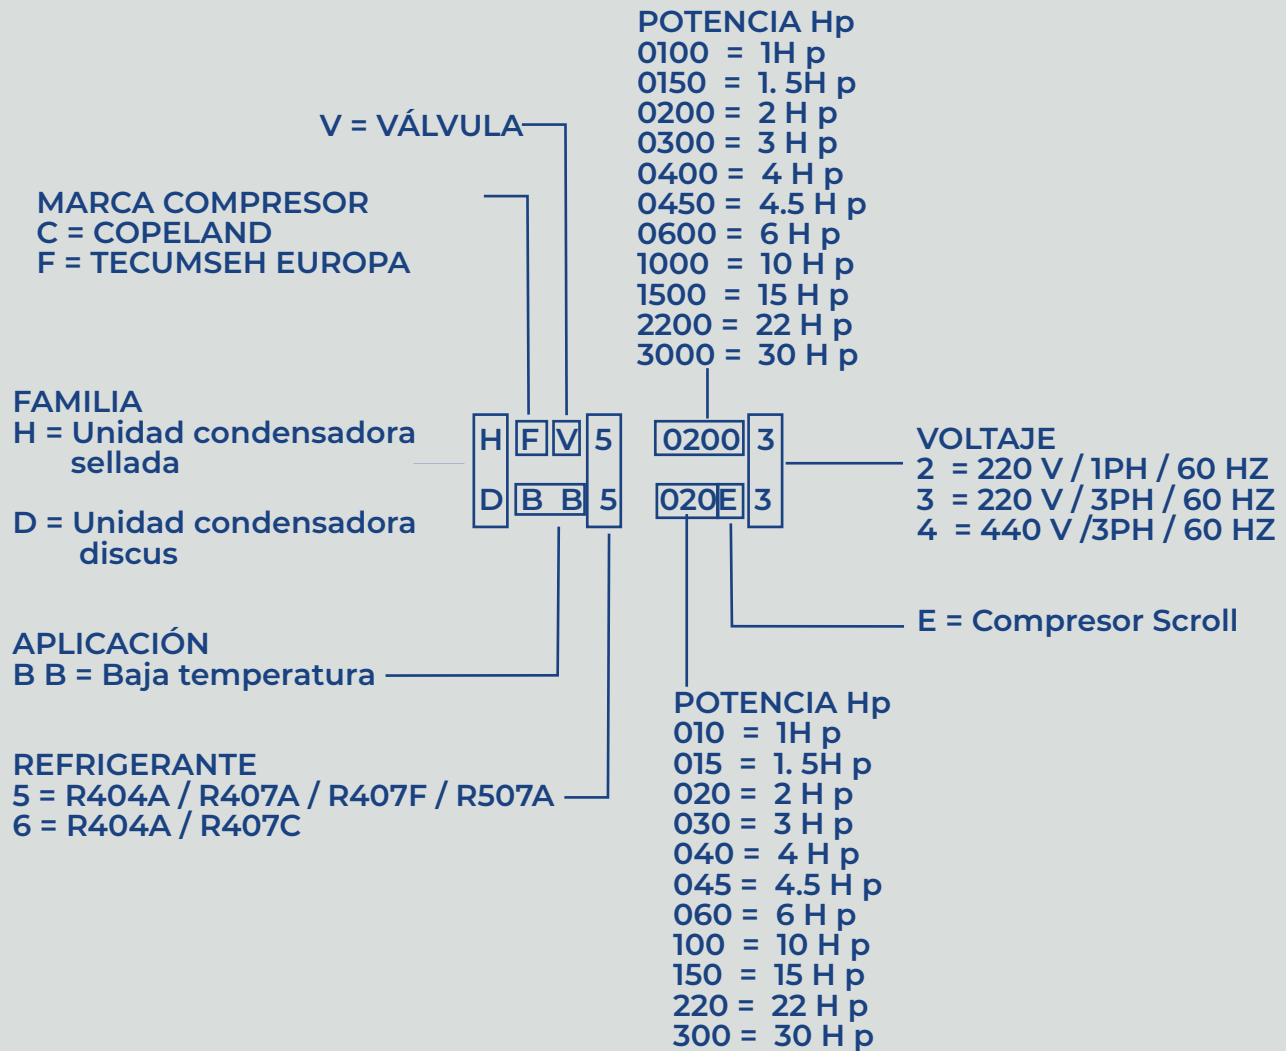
POTENCIA Hp
0100 = 1H p
0150 = 1. 5H p
0200 = 2 H p
0300 = 3 H p
0400 = 4 H p
0450 = 4.5 H p
0600 = 6 H p
1000 = 10 H p
1500 = 15 H p
2200 = 22 H p
3000 = 30 H p

V = VÁLVULA

MARCA COMPRESOR
C = COPELAND
F = TECUMSEH EUROPA

FAMILIA
H = Unidad condensadora sellada

D = Unidad condensadora discus

H F V 5 0200 3

D B B 5 020 E 3

VOLTAJE
2 = 220 V / 1PH / 60 HZ
3 = 220 V / 3PH / 60 HZ
4 = 440 V /3PH / 60 HZ

E = Compresor Scroll

APLICACIÓN
B B = Baja temperatura

REFRIGERANTE
5 = R404A / R407A / R407F / R507A
6 = R404A / R407C

POTENCIA Hp
010 = 1H p
015 = 1. 5H p
020 = 2 H p
030 = 3 H p
040 = 4 H p
045 = 4.5 H p
060 = 6 H p
100 = 10 H p
150 = 15 H p
220 = 22 H p
300 = 30 H p